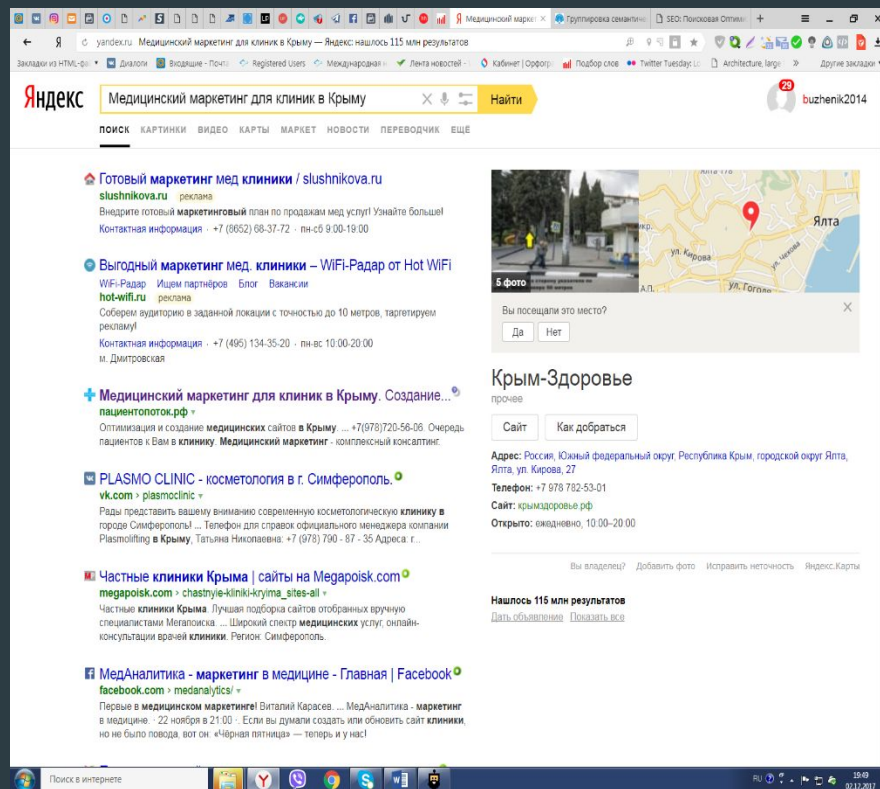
Я Медицинский маркет × Группировка семантич × SEO: Поисковая Оптим × +

yandex.ru Медицинский маркетинг для клиник в Крыму — Яндекс: нашлось 115 млн результатов

Закладки из HTML-ф Диалоги Входящие - Почта Registered Users Международная Лента новостей Кабинет | Орфогр Подбор слов Twitter Tuesday Architecture, large » Другие закладки

Яндекс Медицинский маркетинг для клиник в Крыму Найти

29 buzhenik2014

ПОИСК КАРТИНКИ ВИДЕО КАРТЫ МАРКЕТ НОВОСТИ ПЕРЕВОДЧИК ЕЩЁ

Готовый маркетинг мед клиники / slushnikova.ru
slushnikova.ru реклама
Внедрите готовый маркетинговый план по продажам мед услуг! Узнайте больше!
Контактная информация · +7 (8652) 68-37-72 · пн-сб 9:00-19:00

Выгодный маркетинг мед. клиники – WiFi-Радар от Hot WiFi
WiFi-Радар Ищем партнёров Блог Вакансии
hot-wifi.ru реклама
Соберем аудиторию в заданной локации с точностью до 10 метров, таргетируем рекламу!
Контактная информация · +7 (495) 134-35-20 · пн-вс 10:00-20:00
м. Дмитровская

Медицинский маркетинг для клиник в Крыму. Создание...
пациентопоток.рф
Оптимизация и создание медицинских сайтов в Крыму. ... +7(978)720-56-06. Очередь пациентов к Вам в клинику. Медицинский маркетинг - комплексный консалтинг.

PLASMO CLINIC - косметология в г. Симферополь.
vk.com › plasmoclinic
Рады представить вашему вниманию современную косметологическую клинику в городе Симферополь! ... Телефон для справок официального менеджера компании Plasmolifting в Крыму, Татьяна Николаевна: +7 (978) 790 - 87 - 35 Адреса: г...

Частные клиники Крыма | сайты на Megapoisk.com
megapoisk.com › chastnyie-kliniki-kryima_sites-all
Частные клиники Крыма. Лучшая подборка сайтов отобранных вручную специалистами Мегапоиска. ... Широкий спектр медицинских услуг, онлайн-консультации врачей клиники. Регион: Симферополь.

МедАналитика - маркетинг в медицине - Главная | Facebook
facebook.com › medanalytics/
Первые в медицинском маркетинге! Виталий Карасев. ... МедАналитика - маркетинг в медицине. · 22 ноября в 21:00 ·. Если вы думали создать или обновить сайт клиники, но не было повода, вот он: «Чёрная пятница» — теперь и у нас!

5 фото
Ялта
ул. Кирова
ул. Гоголя
Вы посещали это место?
Да Нет

Крым-Здоровье
прочее
Сайт Как добраться
Адрес: Россия, Южный федеральный округ, Республика Крым, городской округ Ялта, Ялта, ул. Кирова, 27
Телефон: +7 978 782-53-01
Сайт: крымздоровье.рф
Открыто: ежедневно, 10:00–20:00

Вы владелец? Добавить фото Исправить неточность Яндекс.Карты

Нашлось 115 млн результатов
Дать объявление Показать все

Поиск в интернете
RU 19:49 02.12.2017